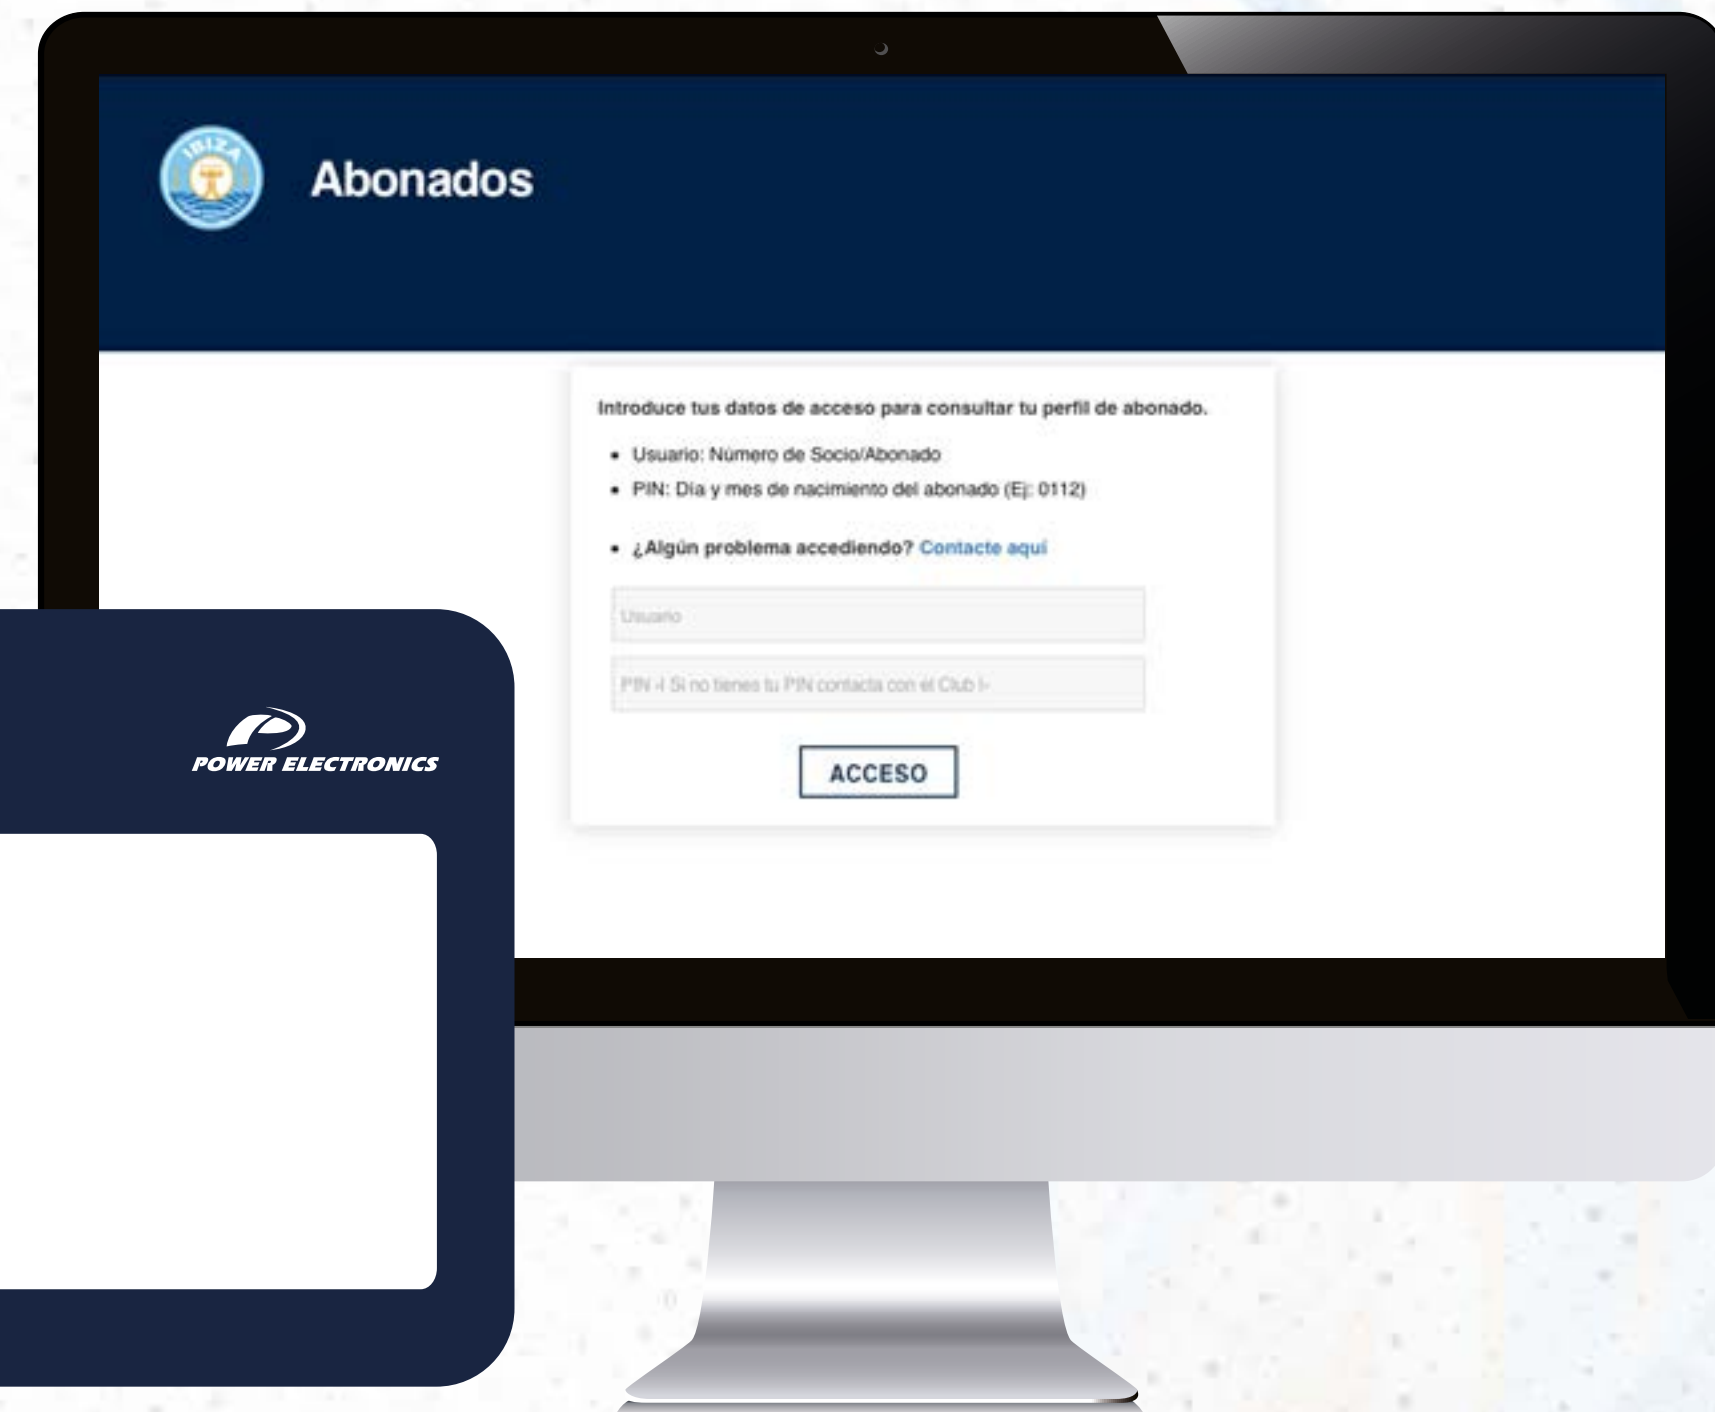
IBIZA

Abonados

Introduce tus datos de acceso para consultar tu perfil de abonado.

- Usuario: Número de Socio/Abonado
- PIN: Día y mes de nacimiento del abonado (Ej: 0112)

- ¿Algún problema accediendo? Contacte aquí

Usuario

PIN -( Si no tienes tu PIN contacta con el Club )-

ACCESO

POWER ELECTRONICS